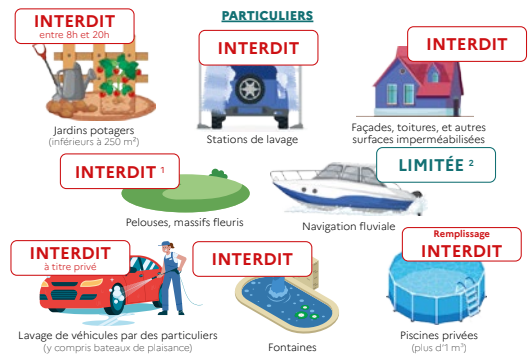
PARTICULIERS

INTERDIT
entre 8h et 20h

Jardins potagers
(inférieurs à 250 m²)

INTERDIT

Stations de lavage

INTERDIT

Façades, toitures, et autres surfaces imperméabilisées

INTERDIT $^1$

Pelouses, massifs fleuris

LIMITÉE $^2$

Navigation fluviale

INTERDIT
à titre privé

Lavage de véhicules par des particuliers
(y compris bateaux de plaisance)

INTERDIT

Fontaines

Remplissage
INTERDIT

Piscines privées
(plus d'1 m³)